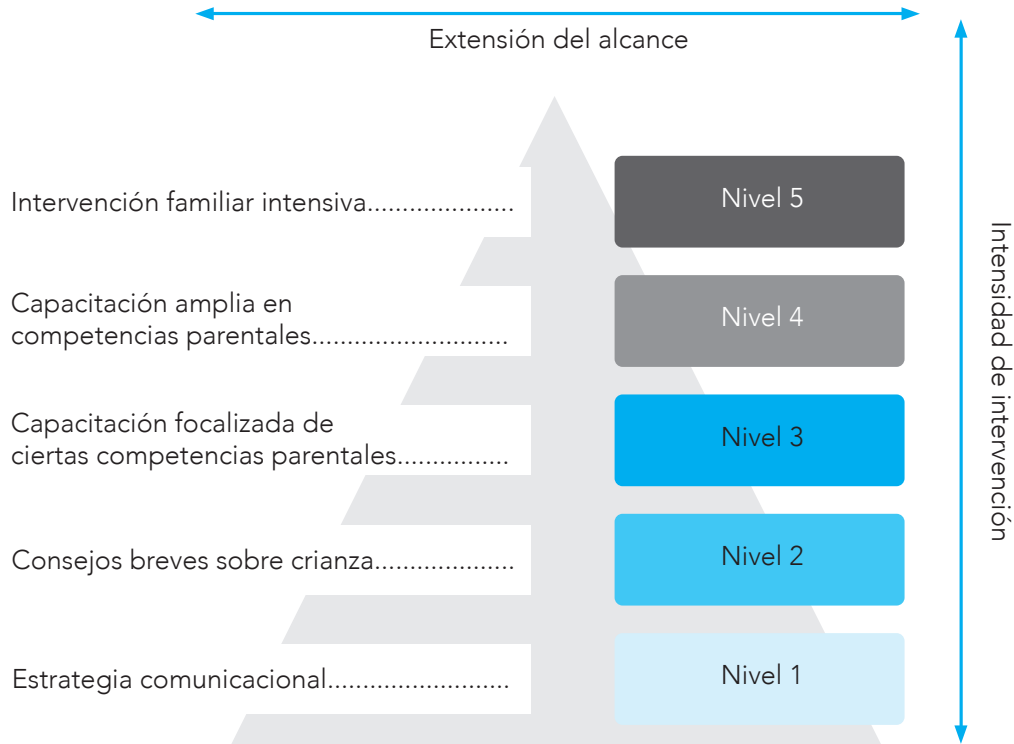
Extensión del alcance

Intensidad de intervención

Intervención familiar intensiva.....................

Nivel 5

Capacitación amplia en competencias parentales............................

Nivel 4

Capacitación focalizada de ciertas competencias parentales................

Nivel 3

Consejos breves sobre crianza...................

Nivel 2

Estrategia comunicacional..........................

Nivel 1